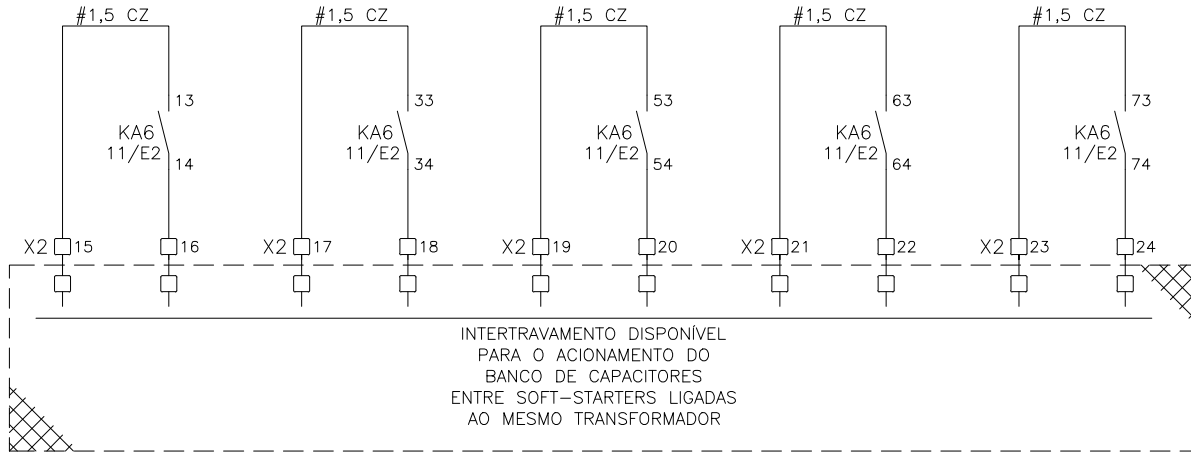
#1,5 CZ
13
KA6
11/E2
14
X2 15
16

#1,5 CZ
33
KA6
11/E2
34
X2 17
18

#1,5 CZ
53
KA6
11/E2
54
X2 19
20

#1,5 CZ
63
KA6
11/E2
64
X2 21
22

#1,5 CZ
73
KA6
11/E2
74
X2 23
24

INTERTRAVAMENTO DISPONÍVEL
PARA O ACIONAMENTO DO
BANCO DE CAPACITORES
ENTRE SOFT-STARTERS LIGADAS
AO MESMO TRANSFORMADOR